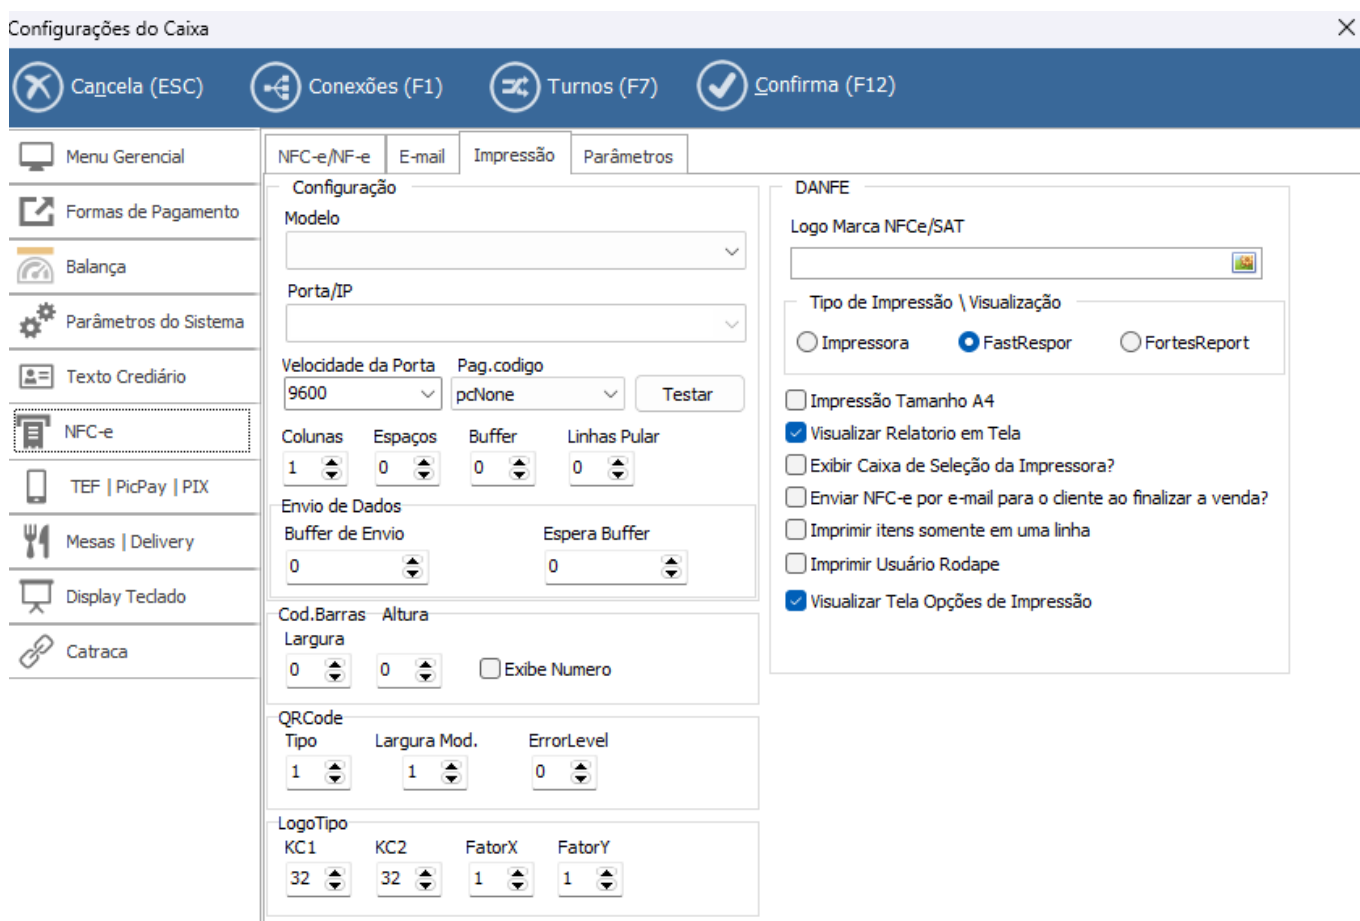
Configurações do Caixa
×

Cancela (ESC)
Conexões (F1)
Turnos (F7)
Confirma (F12)

Menu Gerencial
Formas de Pagamento
Balança
Parâmetros do Sistema
Texto Crediário
NFC-e
TEF | PicPay | PIX
Mesas | Delivery
Display Teclado
Catraca

NFC-e/NF-e
E-mail
Impressão
Parâmetros

Configuração
Modelo

Porta/IP

Velocidade da Porta
9600
Pag.codigo
pcNone
Testar
Colunas
1
Espaços
0
Buffer
0
Linhas Pular
0
Envio de Dados
Buffer de Envio
0
Espera Buffer
0
Cod.Barras
Altura
Largura
0
0
Exibe Numero
QRCode
Tipo
1
Largura Mod.
1
ErrorLevel
0
LogoTipo
KC1
32
KC2
32
FatorX
1
FatorY
1

DANFE
Logo Marca NFCe/SAT

Tipo de Impressão \ Visualização
Impressora
FastRespor
FortesReport
Impressão Tamanho A4
Visualizar Relatorio em Tela
Exibir Caixa de Seleção da Impressora?
Enviar NFC-e por e-mail para o cliente ao finalizar a venda?
Imprimir itens somente em uma linha
Imprimir Usuário Rodape
Visualizar Tela Opções de Impressão